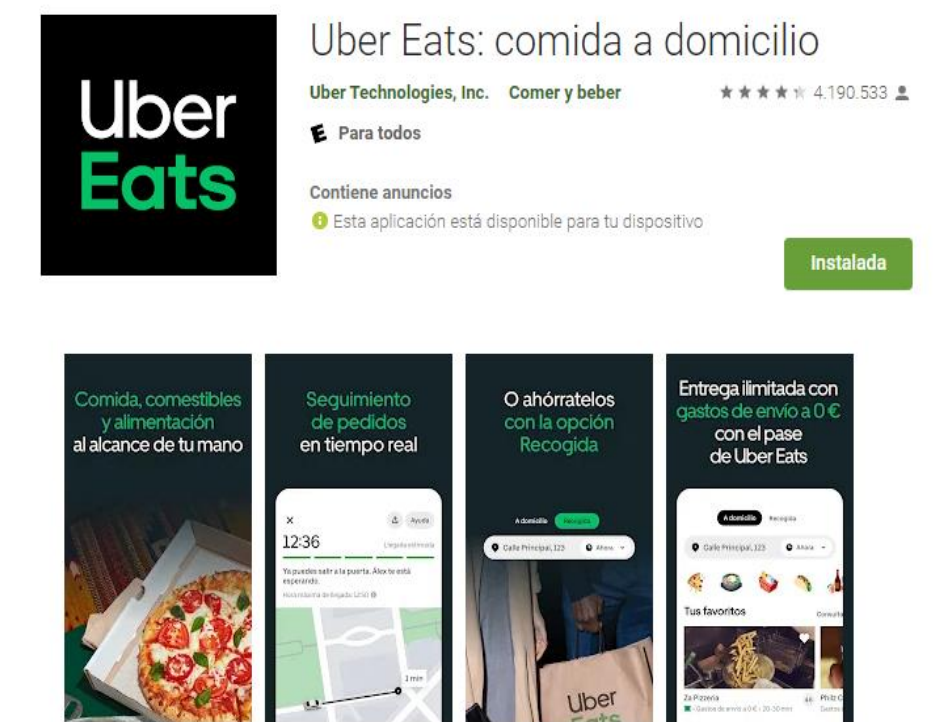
Uber Eats

Uber Eats: comida a domicilio

Uber Technologies, Inc. Comer y beber

4.190.533

E Para todos

Contiene anuncios

Esta aplicación está disponible para tu dispositivo

Instalada

Comida, comestibles y alimentación al alcance de tu mano

Seguimiento de pedidos en tiempo real

× Ayuda
12:36 Llegada estimada
Ya puedes salir a la puerta. Álex te está esperando.
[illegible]
1 min

O ahórratelos con la opción Recogida

A domicilio Recogida
Calle Principal, 123 Ahora

Uber Eats

Entrega ilimitada con gastos de envío a 0 € con el pase de Uber Eats

A domicilio Recogida
Calle Principal, 123 Ahora
Tus favoritos Consultar
Za Pizzeria
Gastos de envío a 0 € • 20-30 min
Philz C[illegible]